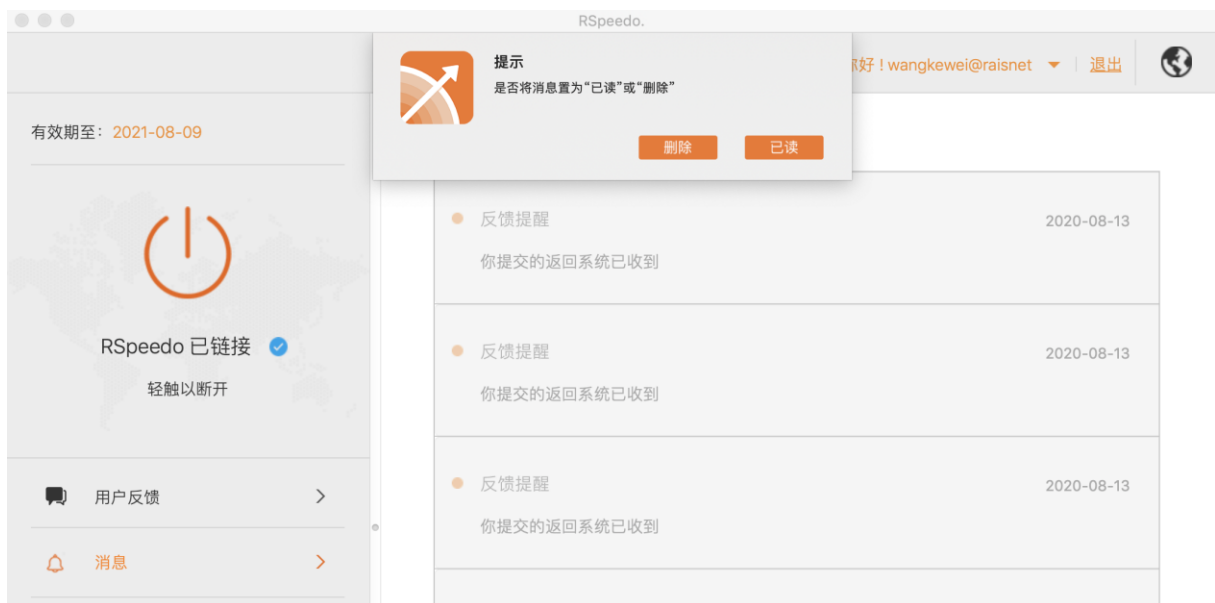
RSpeedo.

提示
是否将消息置为“已读”或“删除”

删除 已读

你好！wangkewei@raisnet 退出

有效期至：2021-08-09

RSpeedo 已链接

轻触以断开

用户反馈

消息

反馈提醒 2020-08-13
你提交的返回系统已收到

反馈提醒 2020-08-13
你提交的返回系统已收到

反馈提醒 2020-08-13
你提交的返回系统已收到